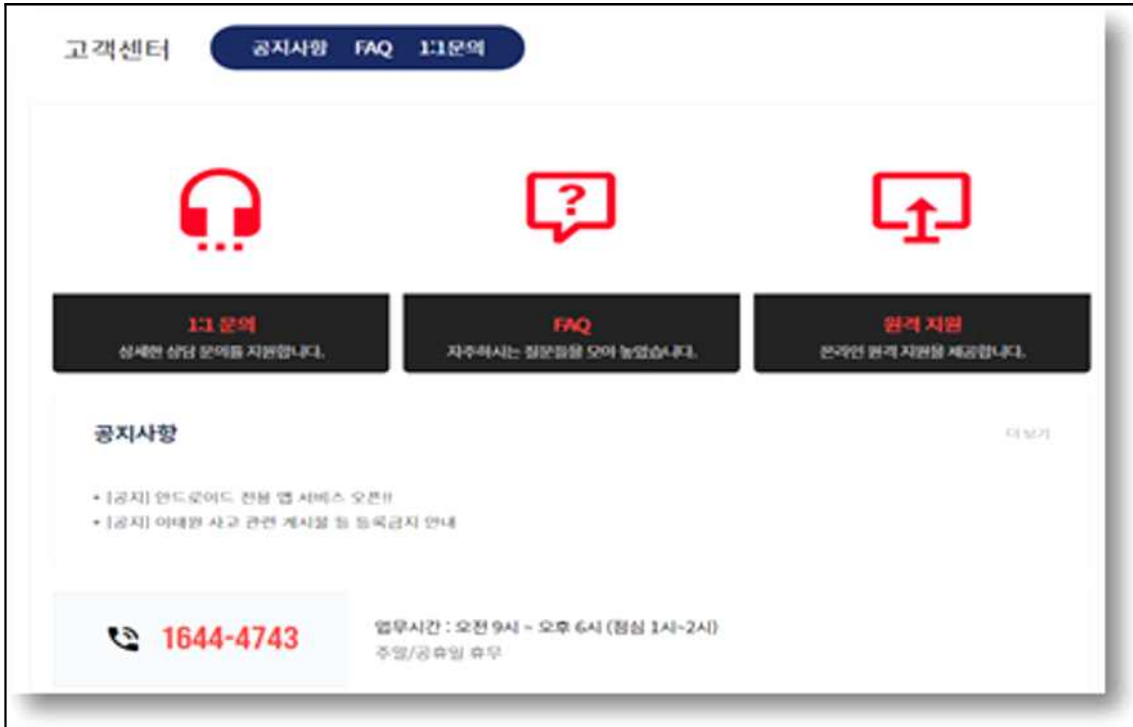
고객센터

공지사항 FAQ 1:1문의

1:1 문의
상세한 상담 문의를 지원합니다.

FAQ
자주하시는 질문들을 모아 놓았습니다.

원격 지원
온라인 원격 지원을 제공합니다.

공지사항

더보기

• [공지] 안드로이드 전용 앱 서비스 오픈!!
• [공지] 이태원 사고 관련 게시물 등 등록금지 안내

1644-4743

업무시간 : 오전 9시 ~ 오후 6시 (점심 1시~2시)
주말/공휴일 휴무